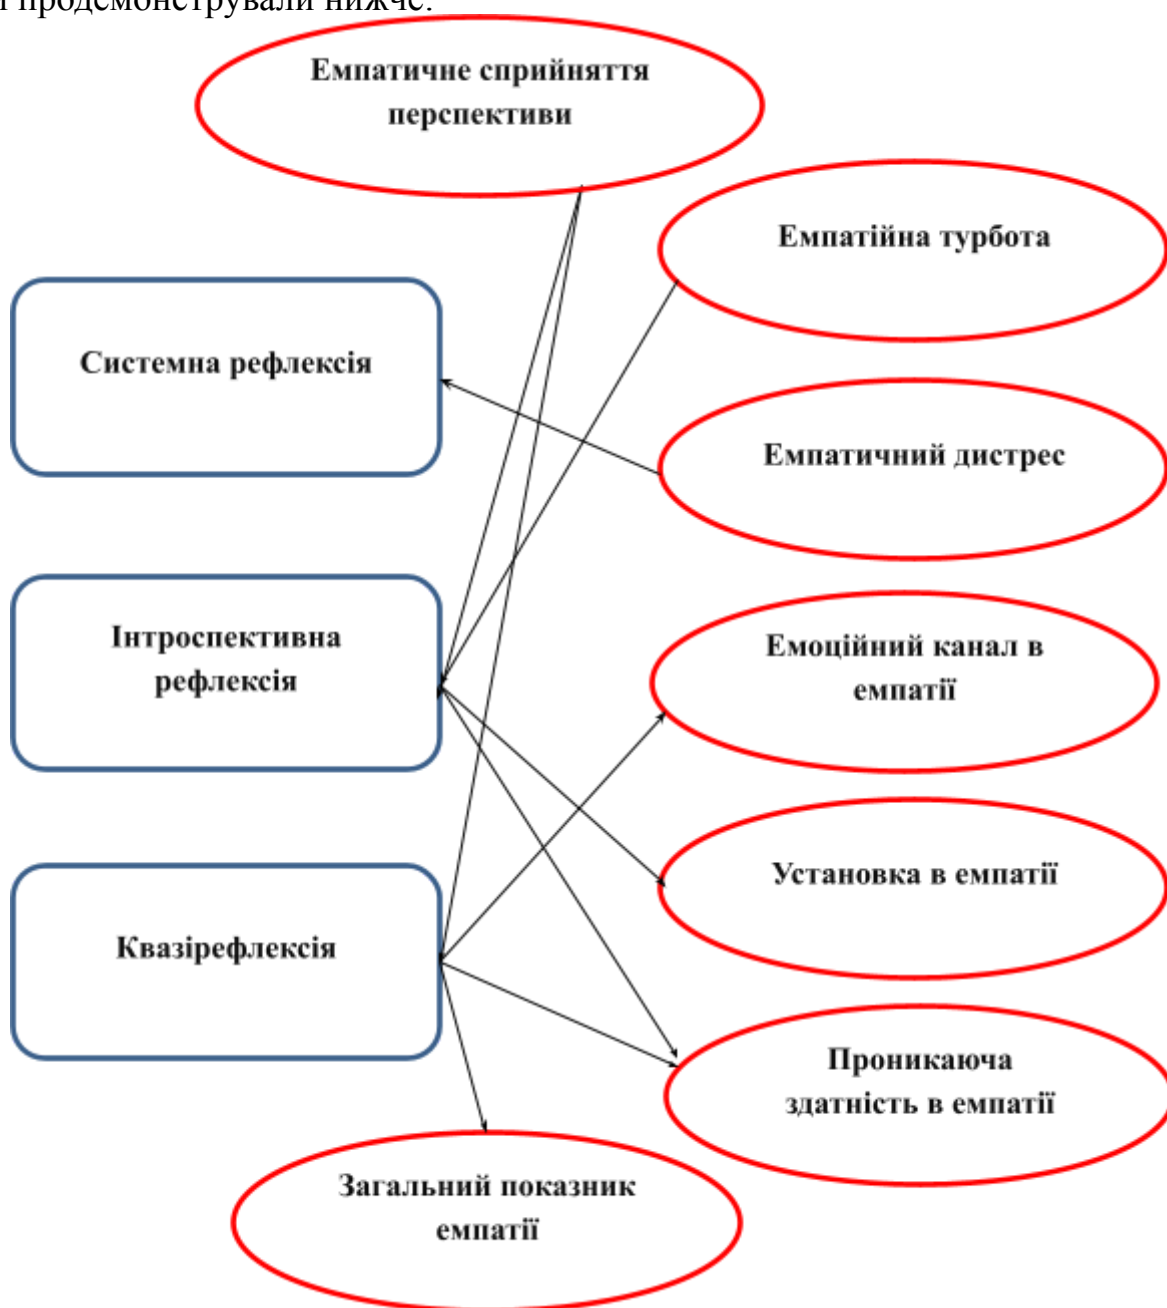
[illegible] продемонстрували нижче.

Емпатичне сприйняття перспективи

Емпатійна турбота

Системна рефлексія

Емпатичний дистрес

Інтроспективна рефлексія

Емоційний канал в емпатії

Установка в емпатії

Квазірефлексія

Проникаюча здатність в емпатії

Загальний показник емпатії